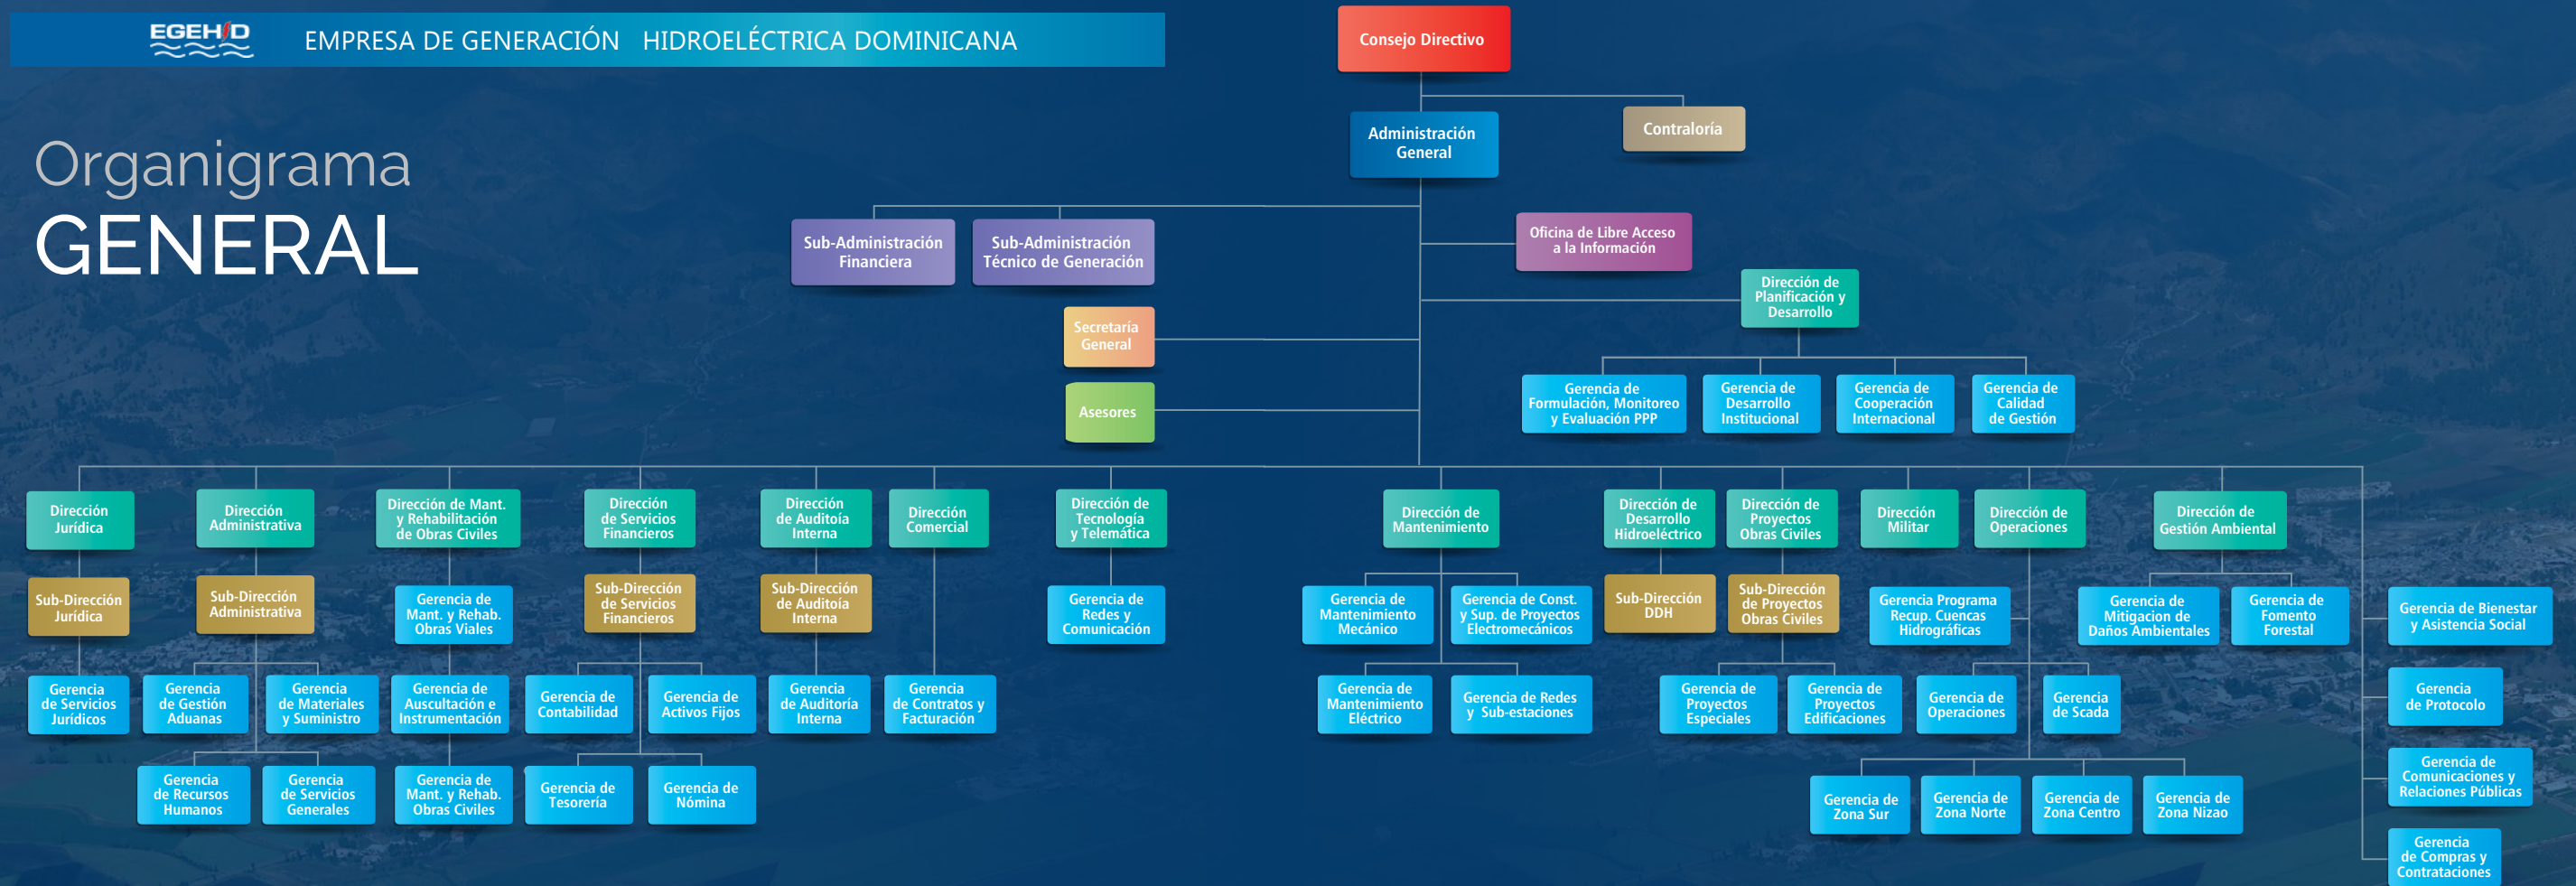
EGEHID EMPRESA DE GENERACIÓN HIDROELÉCTRICA DOMINICANA

Organigrama
GENERAL

Consejo Directivo

Administración General

Contraloría

Sub-Administración Financiera

Sub-Administración Técnico de Generación

Oficina de Libre Acceso a la Información

Dirección de Planificación y Desarrollo

Secretaría General

Asesores

Gerencia de Formulación, Monitoreo y Evaluación PPP

Gerencia de Desarrollo Institucional

Gerencia de Cooperación Internacional

Gerencia de Calidad de Gestión

Dirección Jurídica

Sub-Dirección Jurídica

Gerencia de Servicios Jurídicos

Dirección Administrativa

Sub-Dirección Administrativa

Gerencia de Gestión Aduanas

Gerencia de Materiales y Suministro

Gerencia de Recursos Humanos

Gerencia de Servicios Generales

Dirección de Mant. y Rehabilitación de Obras Civiles

Gerencia de Mant. y Rehab. Obras Viales

Gerencia de Auscultación e Instrumentación

Gerencia de Mant. y Rehab. Obras Civiles

Dirección de Servicios Financieros

Sub-Dirección de Servicios Financieros

Gerencia de Contabilidad

Gerencia de Activos Fijos

Gerencia de Tesorería

Gerencia de Nómina

Dirección de Auditoía Interna

Sub-Dirección de Auditoía Interna

Gerencia de Auditoría Interna

Dirección Comercial

Gerencia de Contratos y Facturación

Dirección de Tecnología y Telemática

Gerencia de Redes y Comunicación

Dirección de Mantenimiento

Gerencia de Mantenimiento Mecánico

Gerencia de Const. y Sup. de Proyectos Electromecánicos

Gerencia de Mantenimiento Eléctrico

Gerencia de Redes y Sub-estaciones

Dirección de Desarrollo Hidroeléctrico

Sub-Dirección DDH

Dirección de Proyectos Obras Civiles

Sub-Dirección de Proyectos Obras Civiles

Gerencia de Proyectos Especiales

Gerencia de Proyectos Edificaciones

Dirección Militar

Dirección de Operaciones

Gerencia Programa Recup. Cuencas Hidrográficas

Gerencia de Operaciones

Gerencia de Scada

Gerencia de Zona Sur

Gerencia de Zona Norte

Gerencia de Zona Centro

Gerencia de Zona Nizao

Dirección de Gestión Ambiental

Gerencia de Mitigacion de Daños Ambientales

Gerencia de Fomento Forestal

Gerencia de Bienestar y Asistencia Social

Gerencia de Protocolo

Gerencia de Comunicaciones y Relaciones Públicas

Gerencia de Compras y Contrataciones